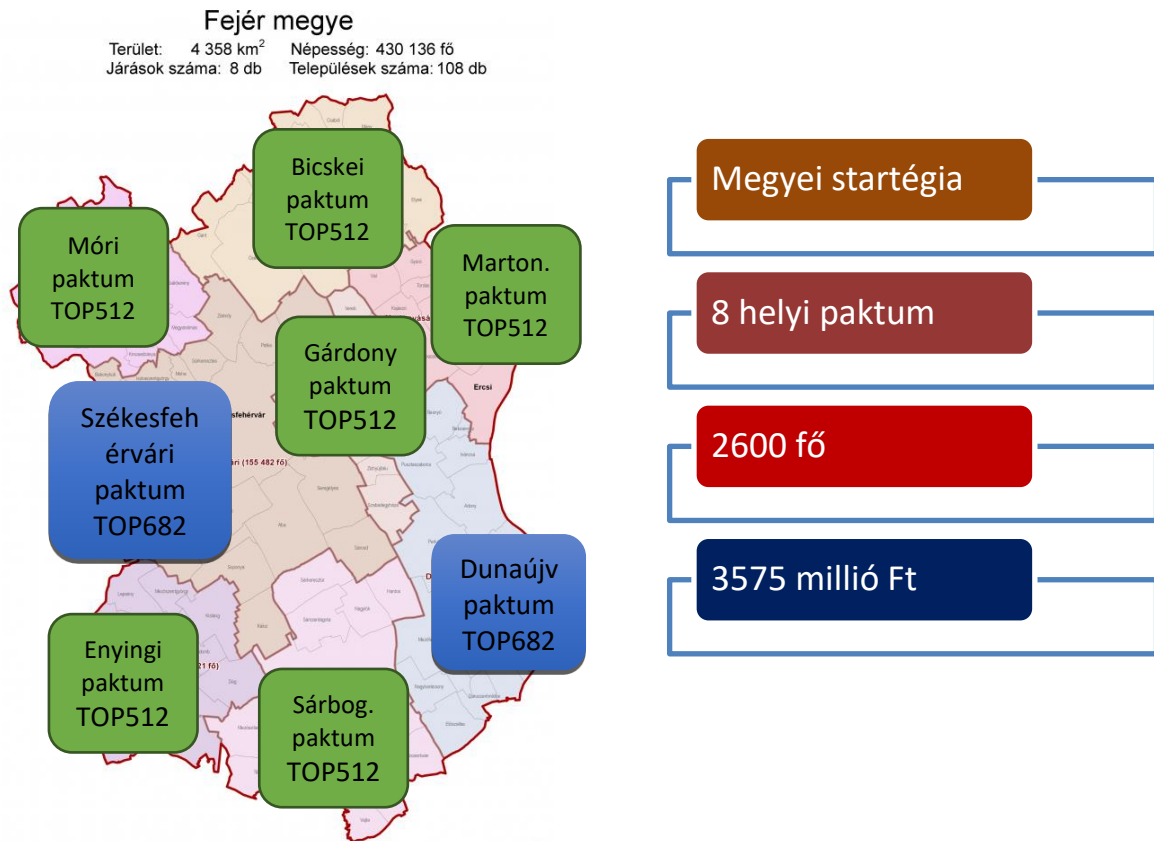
Fejér megye

Terület: 4 358 km$^2$ Népesség: 430 136 fő
Járások száma: 8 db Települések száma: 108 db

Bicskei paktum TOP512

Móri paktum TOP512

Marton. paktum TOP512

Gárdony paktum TOP512

Ercsi

Székesfehérvári paktum TOP682

fehérvár

ár (155 482 fő)

Dunaújv paktum TOP682

Enyingi paktum TOP512

21 fő)

Sárbog. paktum TOP512

Megyei startégia

8 helyi paktum

2600 fő

3575 millió Ft